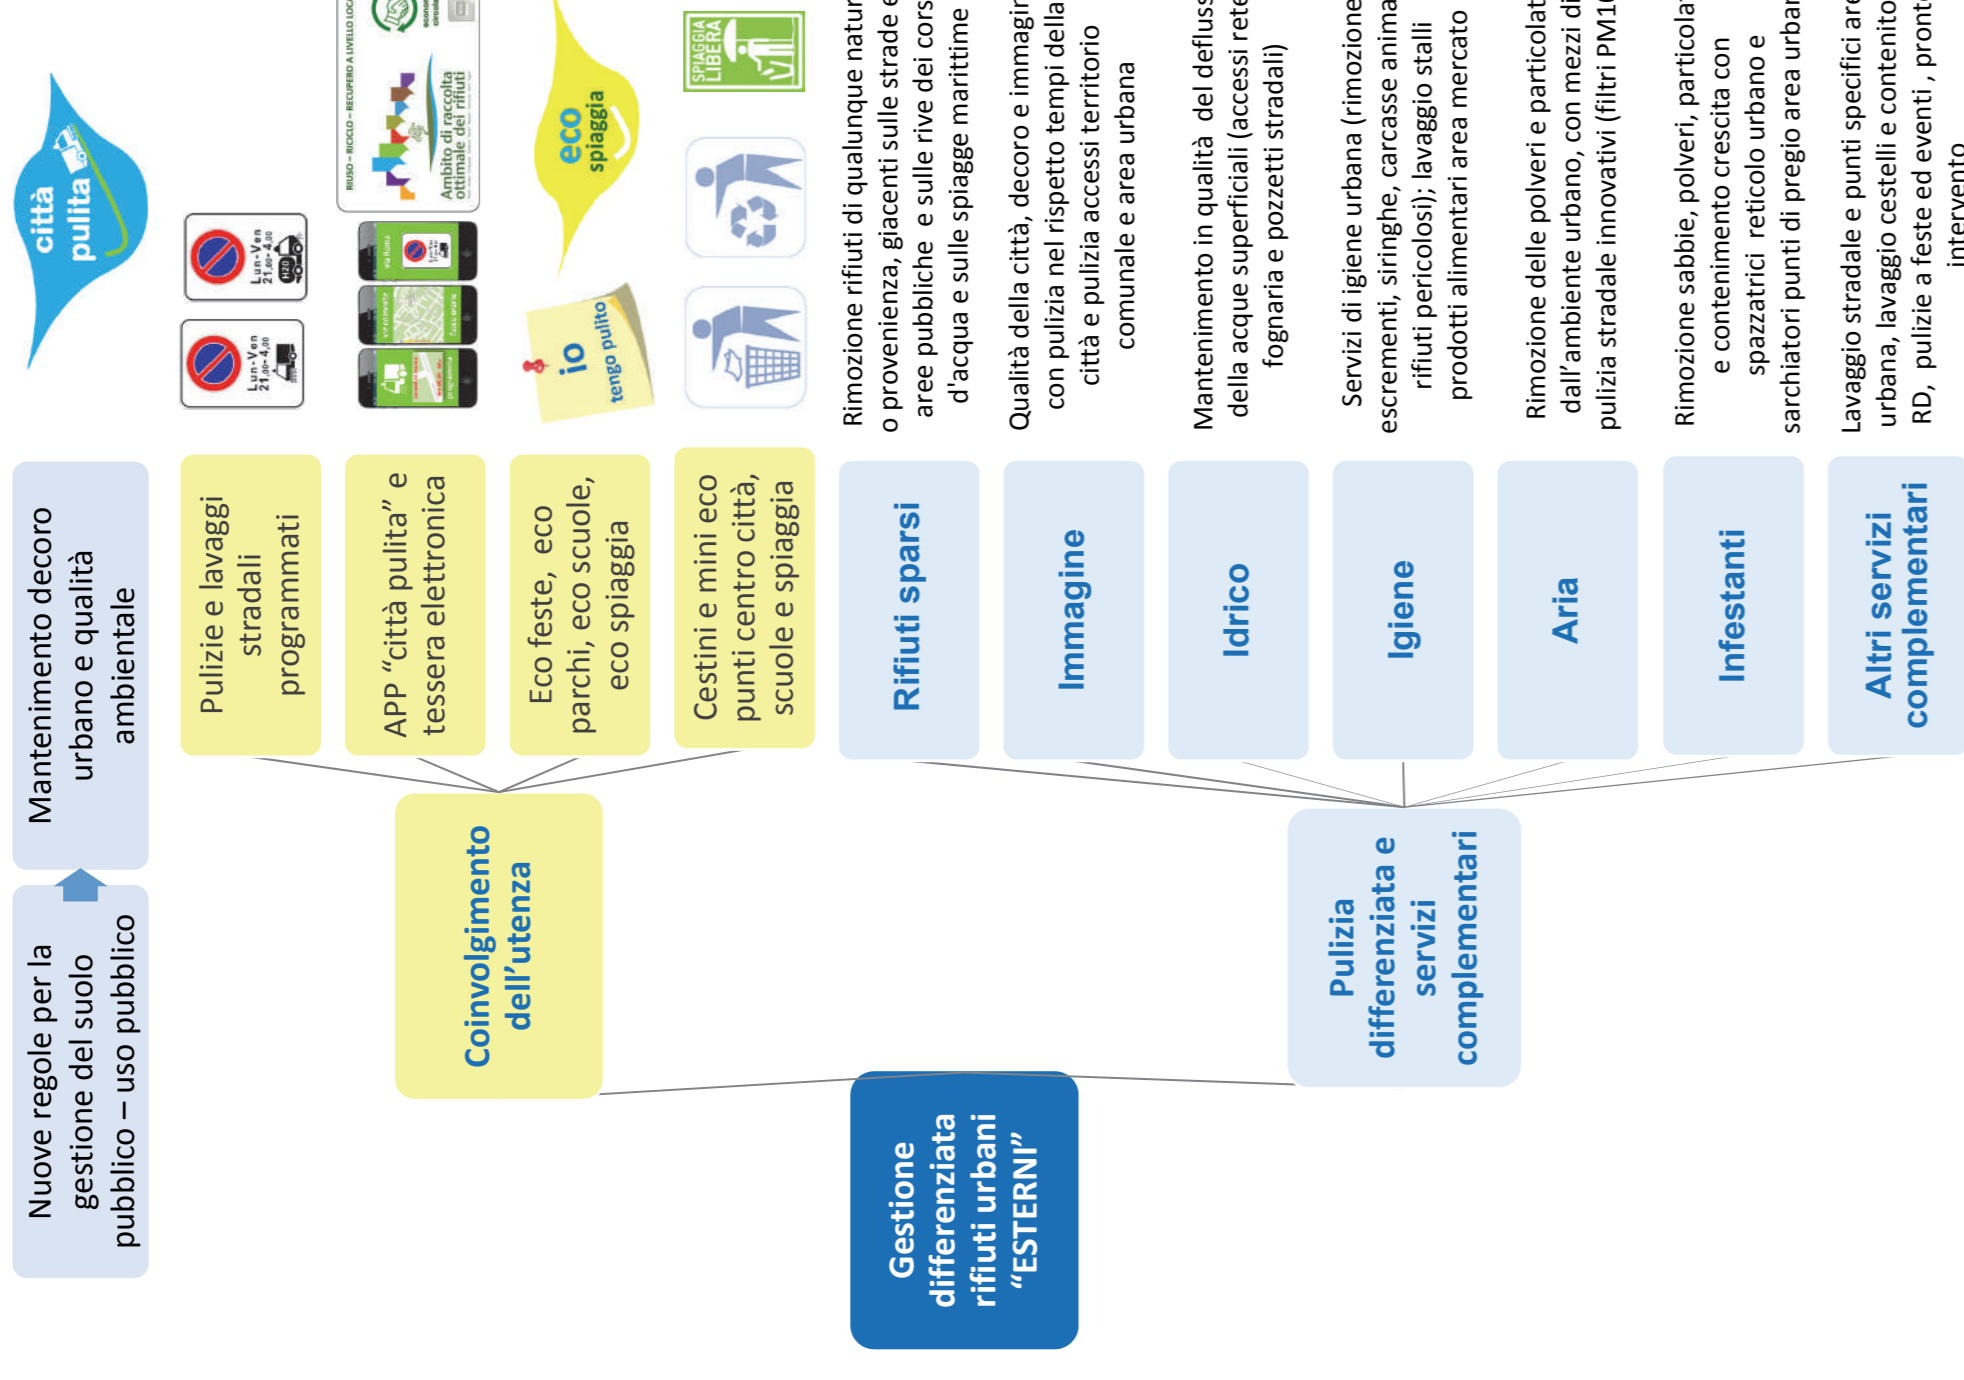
città pulita

Mantenimento decoro urbano e qualità ambientale

Nuove regole per la gestione del suolo pubblico – uso pubblico

Lun-Ven 21.00-4.00

Lun-Ven 21.00-4.00

H2O

RIUSO – RICICLO – RECUPERO A LIVELLO LOCALE

Ambito di raccolta ottimale dei rifiuti

io tengo pulito

eco spiaggia

SPIAGGIA LIBERA

Pulizie e lavaggi stradali programmati

APP “città pulita” e tessera elettronica

Eco feste, eco parchi, eco scuole, eco spiaggia

Cestini e mini eco punti centro città, scuole e spiaggia

Coinvolgimento dell’utenza

Gestione differenziata rifiuti urbani “ESTERNI”

Pulizia differenziata e servizi complementari

Rifiuti sparsi

Rimozione rifiuti di qualunque natur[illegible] o provenienza, giacenti sulle strade e aree pubbliche e sulle rive dei cors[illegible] d'acqua e sulle spiagge marittime

Immagine

Qualità della città, decoro e immagi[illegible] con pulizia nel rispetto tempi della città e pulizia accessi territorio comunale e area urbana

Idrico

Mantenimento in qualità del defluss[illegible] della acque superficiali (accessi rete fognaria e pozzetti stradali)

Igiene

Servizi di igiene urbana (rimozione escrementi, siringhe, carcasse anima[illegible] rifiuti pericolosi); lavaggio stalli prodotti alimentari area mercato

Aria

Rimozione delle polveri e particolat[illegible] dall’ambiente urbano, con mezzi di pulizia stradale innovativi (filtri PM1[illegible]

Infestanti

Rimozione sabbie, polveri, particola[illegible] e contenimento crescita con spazzatrici reticolo urbano e sarchiatori punti di pregio area urba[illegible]

Altri servizi complementari

Lavaggio stradale e punti specifici are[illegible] urbana, lavaggio cestelli e contenito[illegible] RD, pulizie a feste ed eventi , pront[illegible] intervento